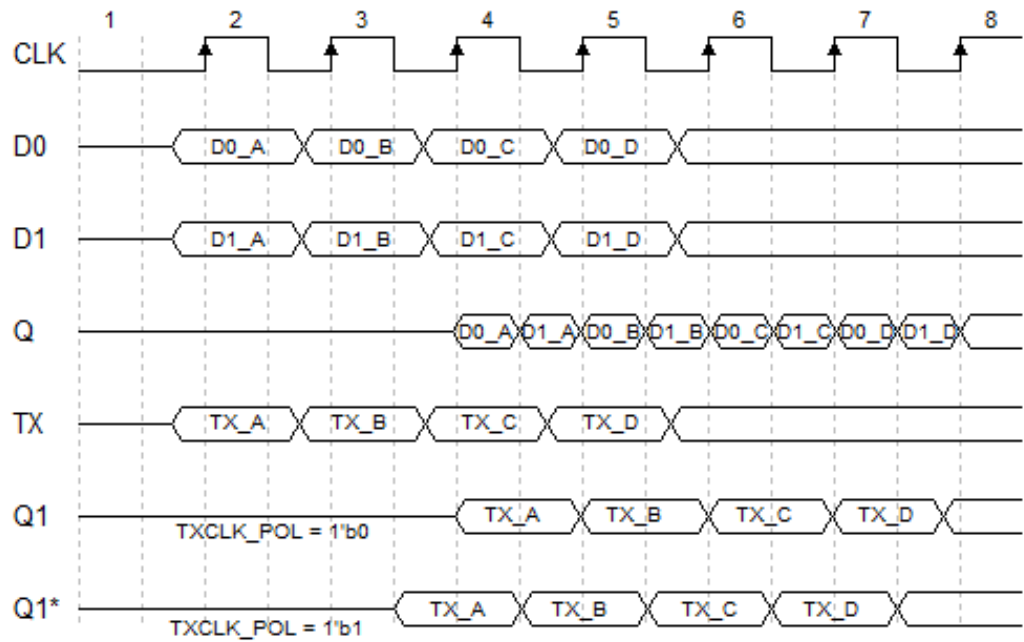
1 2 3 4 5 6 7 8

CLK

D0 D0_A D0_B D0_C D0_D

D1 D1_A D1_B D1_C D1_D

Q D0_A D1_A D0_B D1_B D0_C D1_C D0_D D1_D

TX TX_A TX_B TX_C TX_D

Q1 TX_A TX_B TX_C TX_D

TXCLK_POL = 1'b0

Q1* TX_A TX_B TX_C TX_D

TXCLK_POL = 1'b1